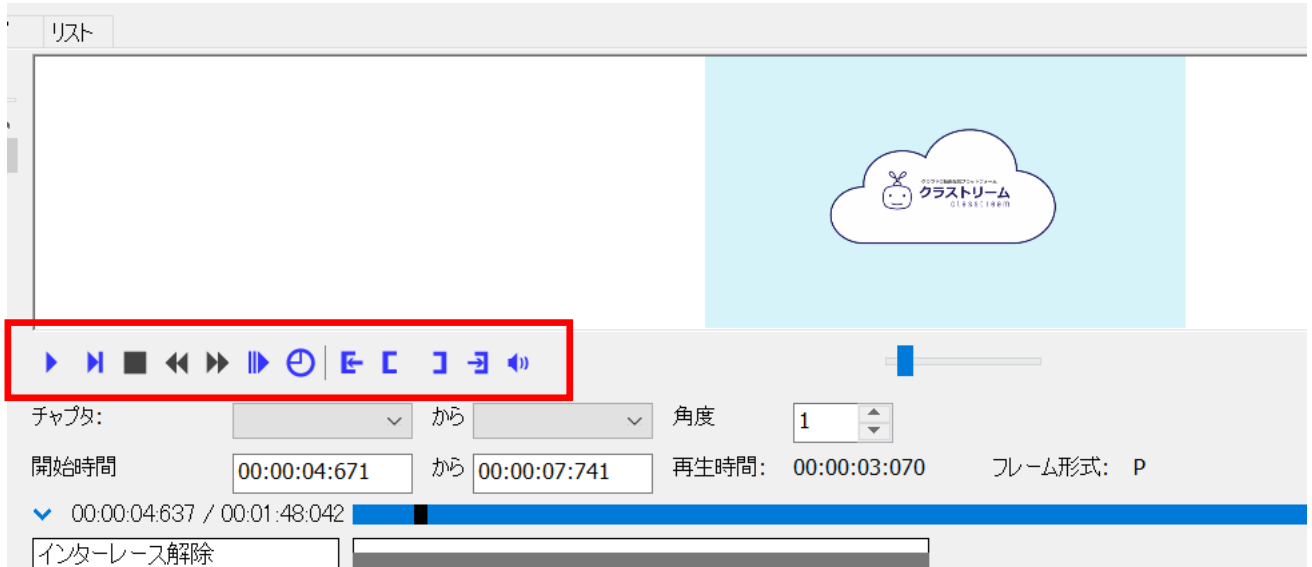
リスト

クラウド型動画配信プラットフォーム
クラストリーム
classtream

チャプタ: から 角度 1

開始時間 00:00:04:671 から 00:00:07:741 再生時間: 00:00:03:070 フレーム形式: P

00:00:04:637 / 00:01:48:042

インターレース解除